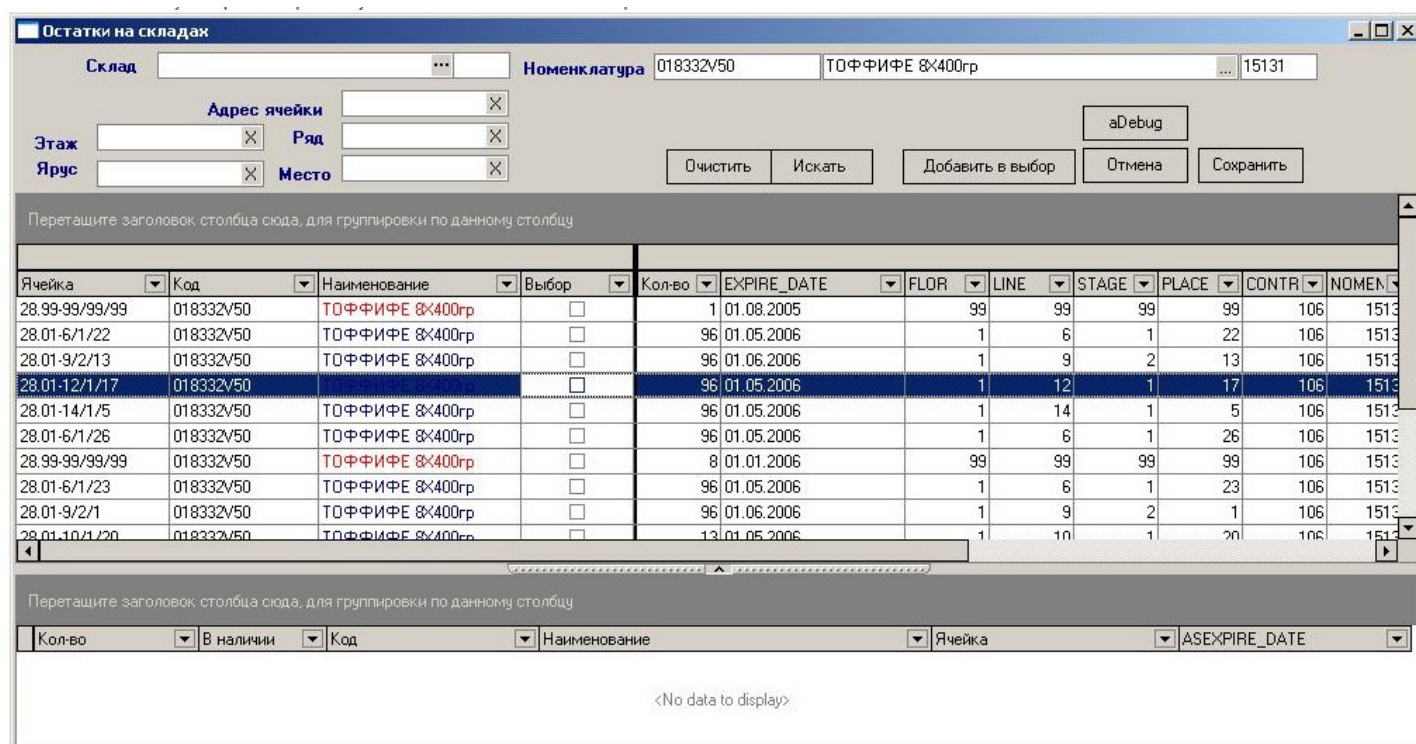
Остатки на складах

Склад ... Номенклатура 018332V50 ТОФФИФЕ 8Х400гр ... 15131

Адрес ячейки X
Этаж X Ряд X
Ярус X Место X

aDebug

Очистить Искать Добавить в выбор Отмена Сохранить

Перетащите заголовок столбца сюда, для группировки по данному столбцу

| Ячейка | Код | Наименование | Выбор | Кол-во | EXPIRE_DATE | FLOR | LINE | STAGE | PLACE | CONTR | NOMEN |
|---|---|---|---|---|---|---|---|---|---|---|---|
| 28.99-99/99/99 | 018332V50 | ТОФФИФЕ 8Х400гр | | 1 | 01.08.2005 | 99 | 99 | 99 | 99 | 106 | 1513 |
| 28.01-6/1/22 | 018332V50 | ТОФФИФЕ 8Х400гр | | 96 | 01.05.2006 | 1 | 6 | 1 | 22 | 106 | 1513 |
| 28.01-9/2/13 | 018332V50 | ТОФФИФЕ 8Х400гр | | 96 | 01.06.2006 | 1 | 9 | 2 | 13 | 106 | 1513 |
| 28.01-12/1/17 | 018332V50 | ТОФФИФЕ 8Х400гр | | 96 | 01.05.2006 | 1 | 12 | 1 | 17 | 106 | 1513 |
| 28.01-14/1/5 | 018332V50 | ТОФФИФЕ 8Х400гр | | 96 | 01.05.2006 | 1 | 14 | 1 | 5 | 106 | 1513 |
| 28.01-6/1/26 | 018332V50 | ТОФФИФЕ 8Х400гр | | 96 | 01.05.2006 | 1 | 6 | 1 | 26 | 106 | 1513 |
| 28.99-99/99/99 | 018332V50 | ТОФФИФЕ 8Х400гр | | 8 | 01.01.2006 | 99 | 99 | 99 | 99 | 106 | 1513 |
| 28.01-6/1/23 | 018332V50 | ТОФФИФЕ 8Х400гр | | 96 | 01.05.2006 | 1 | 6 | 1 | 23 | 106 | 1513 |
| 28.01-9/2/1 | 018332V50 | ТОФФИФЕ 8Х400гр | | 96 | 01.06.2006 | 1 | 9 | 2 | 1 | 106 | 1513 |
| 28.01-10/1/20 | 018332V50 | ТОФФИФЕ 8Х400гр | | 13 | 01.05.2006 | 1 | 10 | 1 | 20 | 106 | 1513 |

Перетащите заголовок столбца сюда, для группировки по данному столбцу

| Кол-во | В наличии | Код | Наименование | Ячейка | ASEXPIRE_DATE |
|---|---|---|---|---|---|

<No data to display>